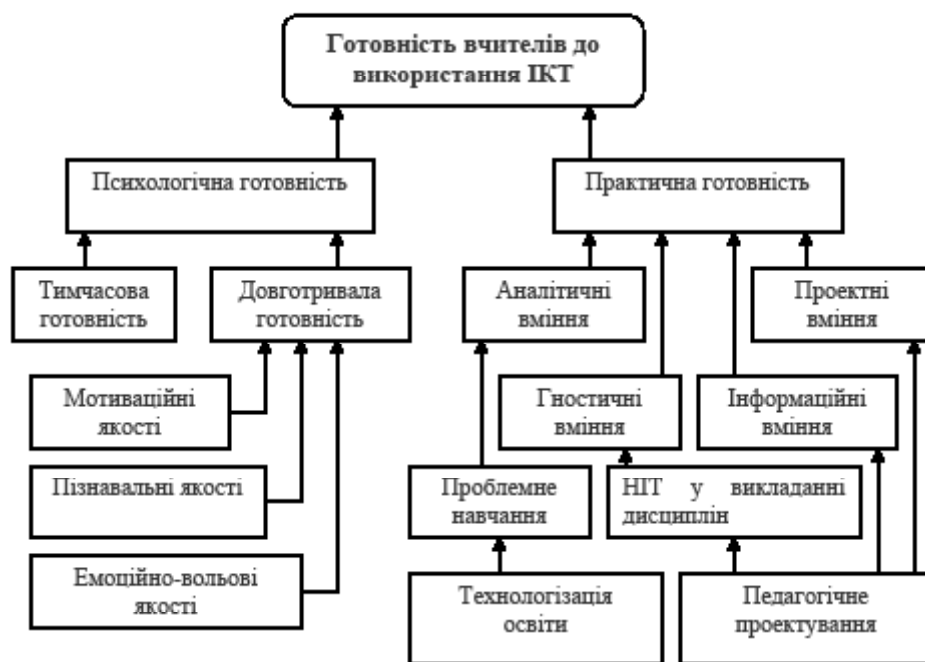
Готовність вчителів до використання ІКТ

Психологічна готовність

Практична готовність

Тимчасова готовність

Довготривала готовність

Аналітичні вміння

Проектні вміння

Мотиваційні якості

Гностичні вміння

Інформаційні вміння

Пізнавальні якості

Проблемне навчання

НІТ у викладанні дисциплін

Емоційно-вольові якості

Технологізація освіти

Педагогічне проектування